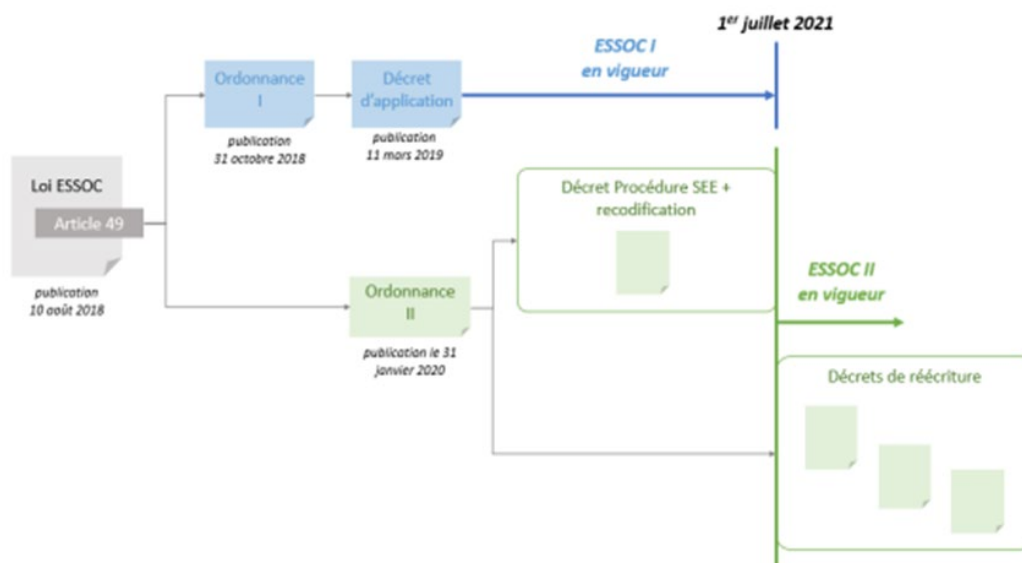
1$^{er}$ juillet 2021

Loi ESSOC

Article 49

publication 10 août 2018

Ordonnance I

publication 31 octobre 2018

Décret d'application

publication 11 mars 2019

ESSOC I en vigueur

Ordonnance II

publication le 31 janvier 2020

Décret Procédure SEE + recodification

ESSOC II en vigueur

Décrets de réécriture